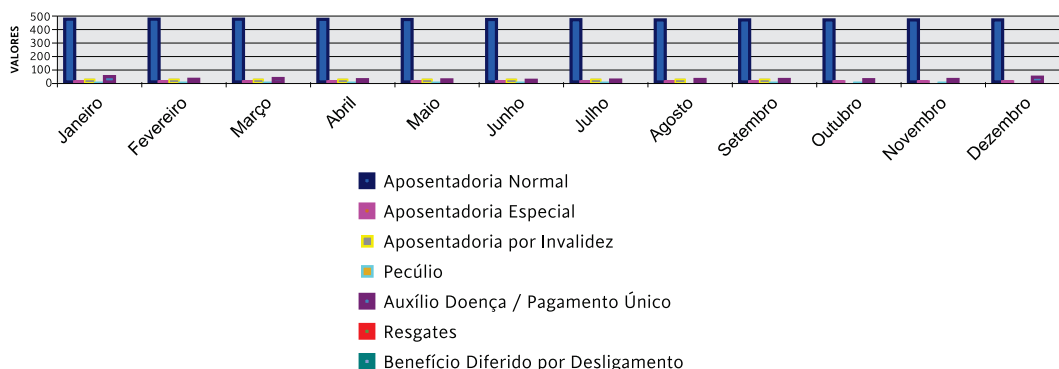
VALORES

500
400
300
200
100
0

Janeiro
Fevereiro
Março
Abril
Maio
Junho
Julho
Agosto
Setembro
Outubro
Novembro
Dezembro

Aposentadoria Normal
Aposentadoria Especial
Aposentadoria por Invalidez
Pecúlio
Auxílio Doença / Pagamento Único
Resgates
Benefício Diferido por Desligamento